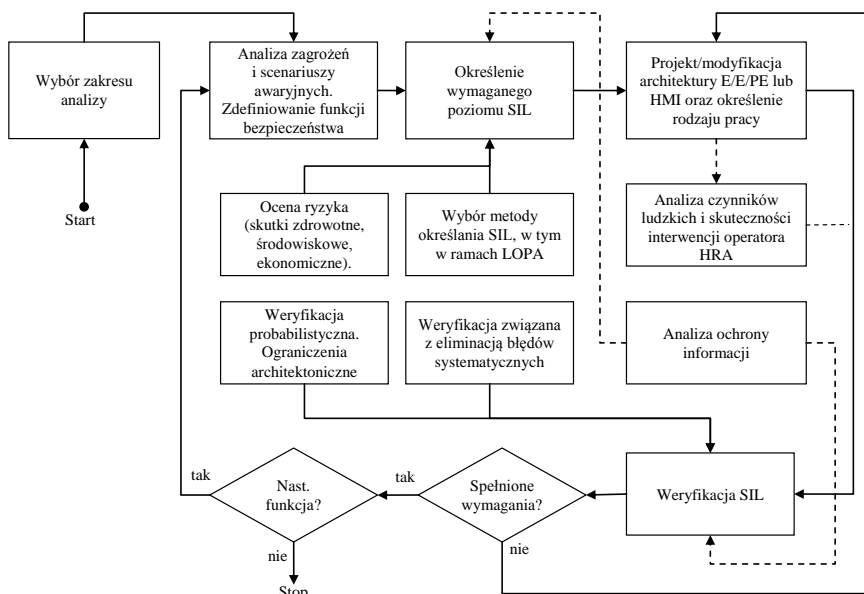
Wybór zakresu analizy

Start

Analiza zagrożeń i scenariuszy awaryjnych. Zdefiniowanie funkcji bezpieczeństwa

Określenie wymaganego poziomu SIL

Projekt/modyfikacja architektury E/E/PE lub HMI oraz określenie rodzaju pracy

Ocena ryzyka (skutki zdrowotne, środowiskowe, ekonomiczne).

Wybór metody określania SIL, w tym w ramach LOPA

Analiza czynników ludzkich i skuteczności interwencji operatora HRA

Weryfikacja probabilistyczna. Ograniczenia architektoniczne

Weryfikacja związana z eliminacją błędów systematycznych

Analiza ochrony informacji

tak

Nast. funkcja?

tak

Spełnione wymagania?

Weryfikacja SIL

nie

nie

Stop